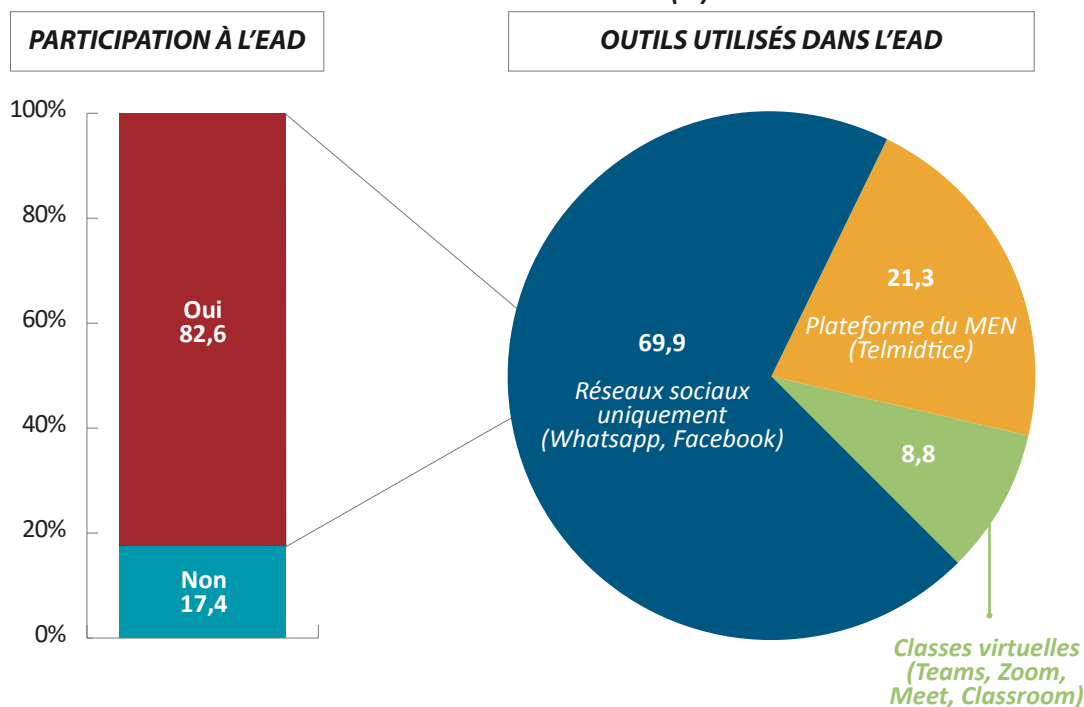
PARTICIPATION À L'EAD

OUTILS UTILISÉS DANS L'EAD

100%
80%
60%
40%
20%
0%

Oui
82,6

Non
17,4

69,9
Réseaux sociaux uniquement (Whatsapp, Facebook)

21,3
Plateforme du MEN (Telmidtice)

8,8

Classes virtuelles (Teams, Zoom, Meet, Classroom)